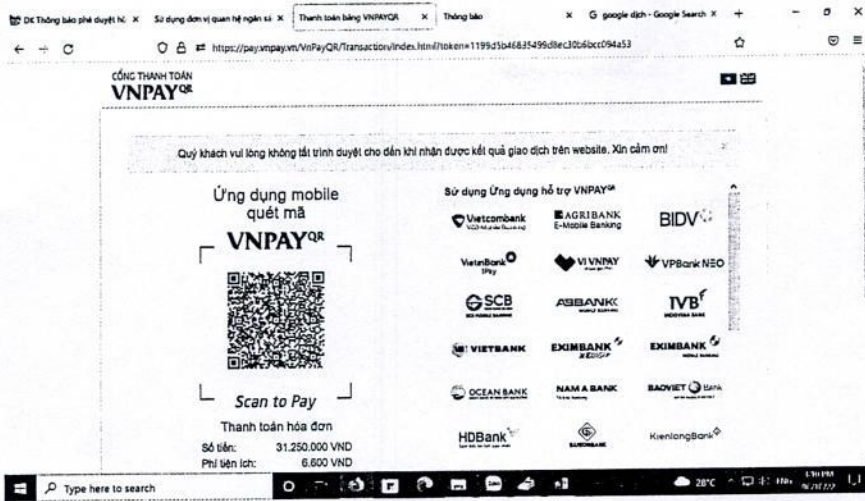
DK Thông báo phê duyệt hồ ×    Sử dụng đơn vị quan hệ ngân sá ×    Thanh toán bằng VNPAYQR ×    Thông báo ×    G google dịch - Google Search ×    +

https://pay.vnpay.vn/VnPayQR/Transaction/Index.html?token=1199d5b46835499d8ec30b6bcc094a53

CỔNG THANH TOÁN
VNPAY$^{QR}$

Quý khách vui lòng không tắt trình duyệt cho đến khi nhận được kết quả giao dịch trên website. Xin cảm ơn!

Ứng dụng mobile quét mã
VNPAY$^{QR}$

Scan to Pay

Thanh toán hóa đơn
Số tiền: 31.250.000 VND
Phí tiện ích: 6.600 VND

Sử dụng Ứng dụng hỗ trợ VNPAY$^{QR}$

Vietcombank
AGRIBANK E-Mobile Banking
BIDV
VietinBank iPay
VIVNPAY
VPBank NEO
SCB
ABBANK
IVB
VIETBANK
EXIMBANK
EXIMBANK
OCEAN BANK
NAM A BANK
BAOVIET Bank
HDBank
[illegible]
KienlongBank

Type here to search
28°C